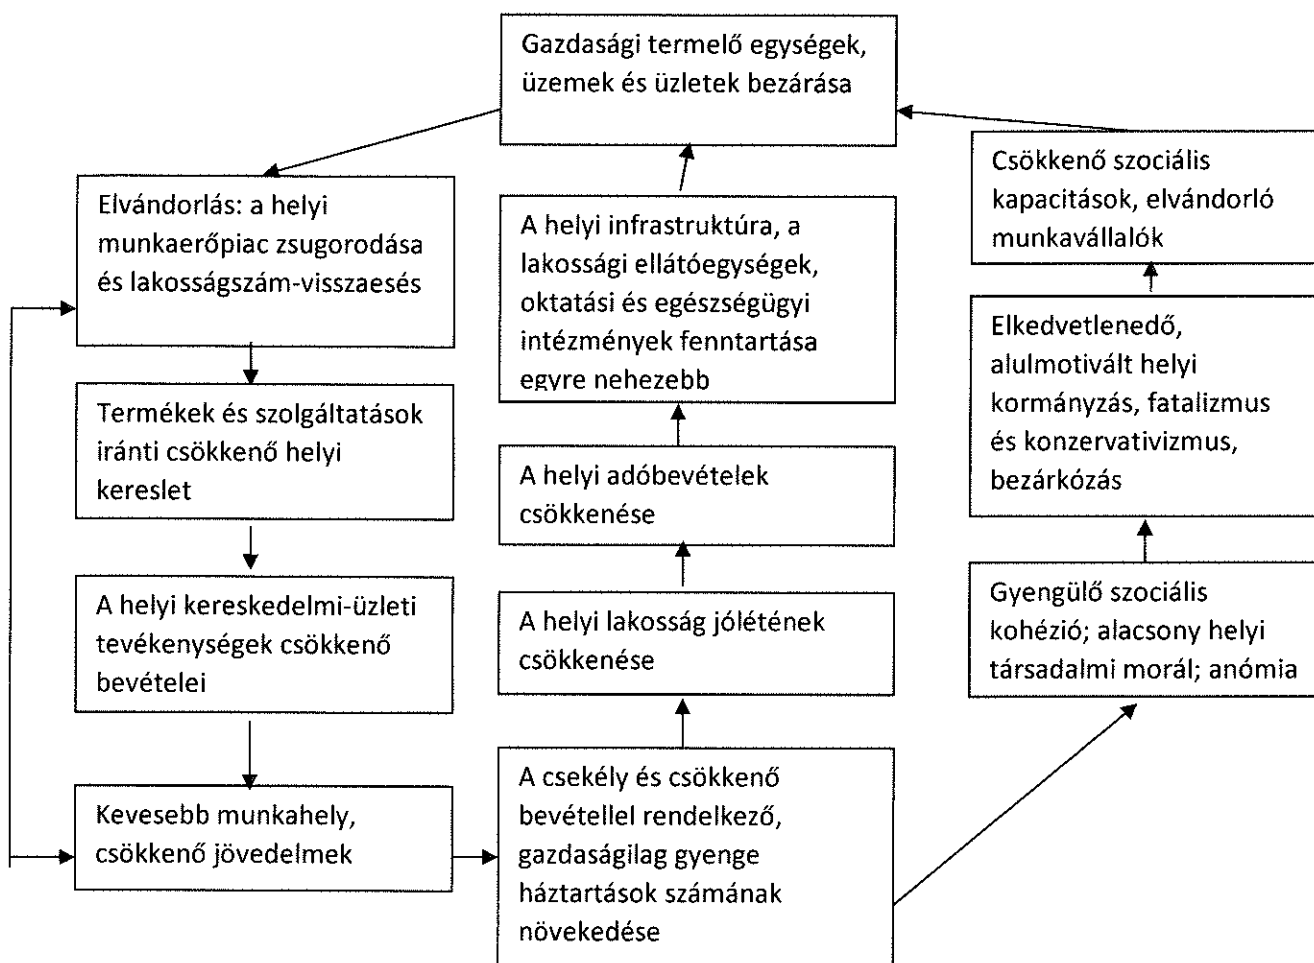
Gazdasági termelő egységek, üzemek és üzletek bezárása

Elvándorlás: a helyi munkaerőpiac zsugorodása és lakosságszám-visszaesés

Termékek és szolgáltatások iránti csökkenő helyi kereslet

A helyi kereskedelmi-üzleti tevékenységek csökkenő bevételei

Kevesebb munkahely, csökkenő jövedelmek

A helyi infrastruktúra, a lakossági ellátóegységek, oktatási és egészségügyi intézmények fenntartása egyre nehezebb

A helyi adóbevételek csökkenése

A helyi lakosság jólétének csökkenése

A csekély és csökkenő bevétellel rendelkező, gazdaságilag gyenge háztartások számának növekedése

Csökkenő szociális kapacitások, elvándorló munkavállalók

Elkedvetlenedő, alulmotivált helyi kormányzás, fatalizmus és konzervativizmus, bezárkózás

Gyengülő szociális kohézió; alacsony helyi társadalmi morál; anómia